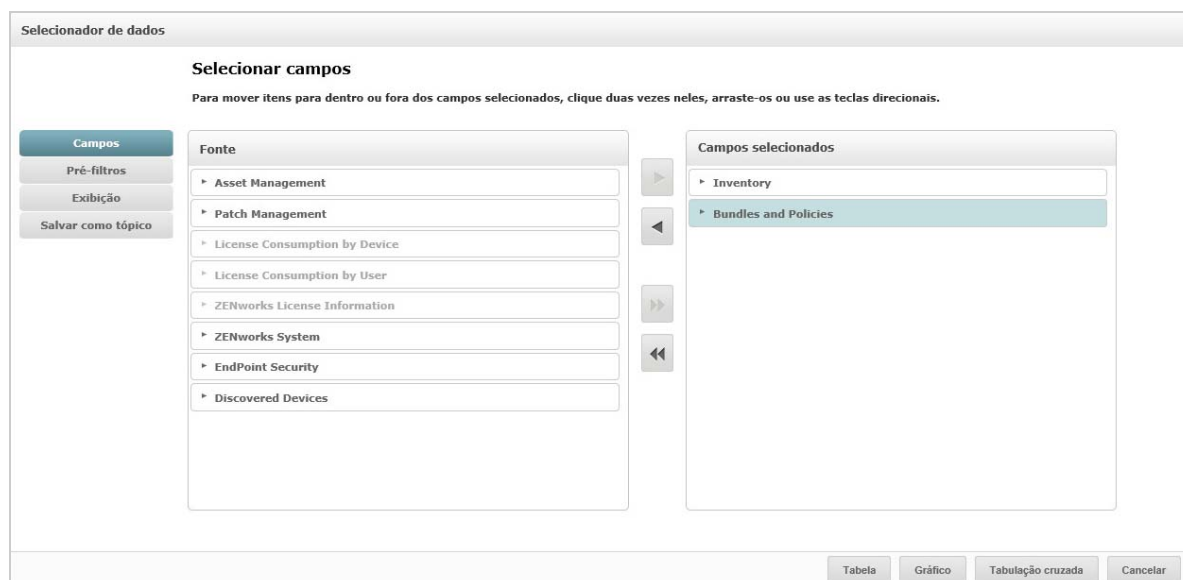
Selecionador de dados

Selecionar campos

Para mover itens para dentro ou fora dos campos selecionados, clique duas vezes neles, arraste-os ou use as teclas direcionais.

Campos
Pré-filtros
Exibição
Salvar como tópico

Fonte

Asset Management
Patch Management
License Consumption by Device
License Consumption by User
ZENworks License Information
ZENworks System
EndPoint Security
Discovered Devices

Campos selecionados

Inventory
Bundles and Policies

Tabela
Gráfico
Tabulação cruzada
Cancelar